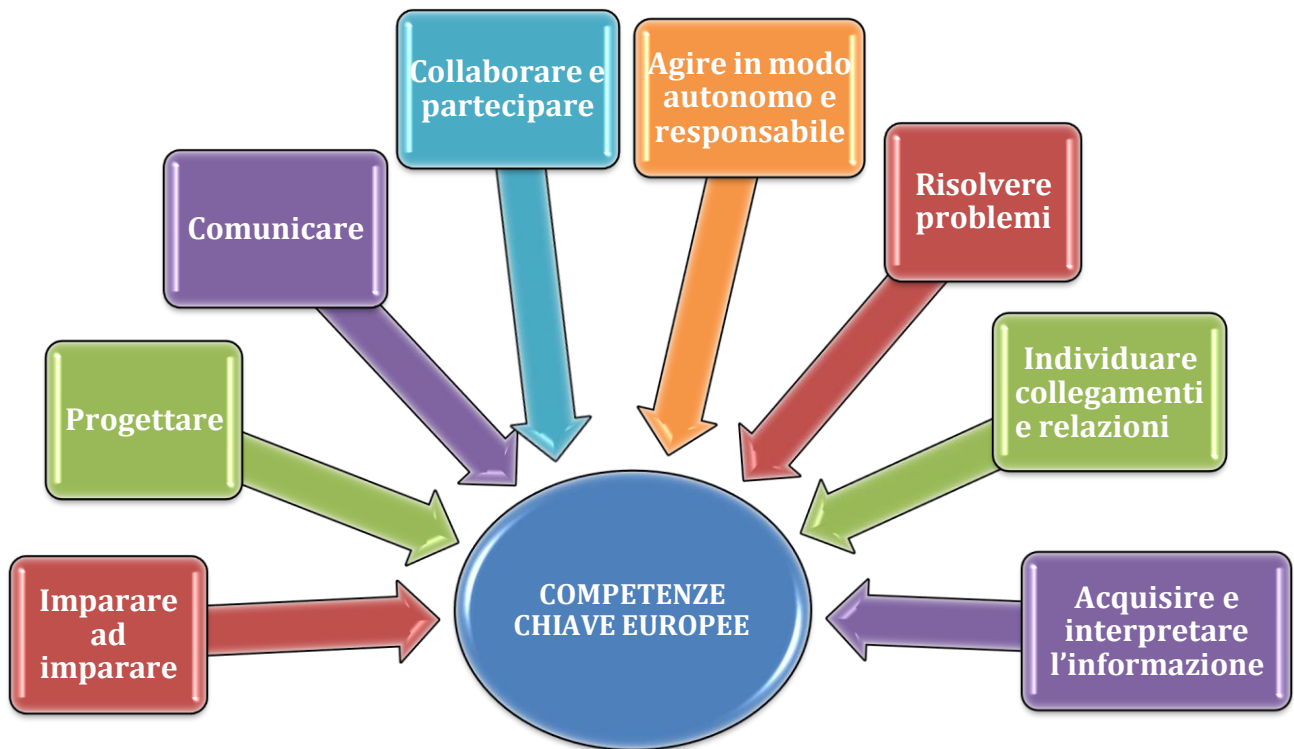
Collaborare e partecipare

Agire in modo autonomo e responsabile

Comunicare

Risolvere problemi

Progettare

Individuare collegamenti e relazioni

Imparare ad imparare

COMPETENZE CHIAVE EUROPEE

Acquisire e interpretare l'informazione